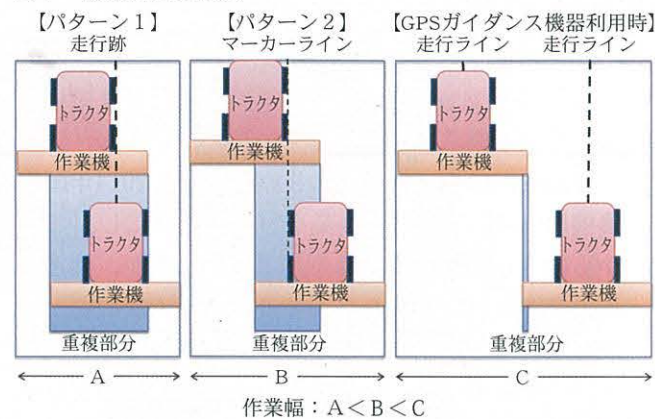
【パターン1】
走行跡

トラクタ
作業機
トラクタ
作業機
重複部分

A

【パターン2】
マーカーライン

トラクタ
作業機
トラクタ
作業機
重複部分

B

【GPSガイダンス機器利用時】
走行ライン　走行ライン

トラクタ
作業機
トラクタ
作業機
重複部分

C

作業幅：A＜B＜C